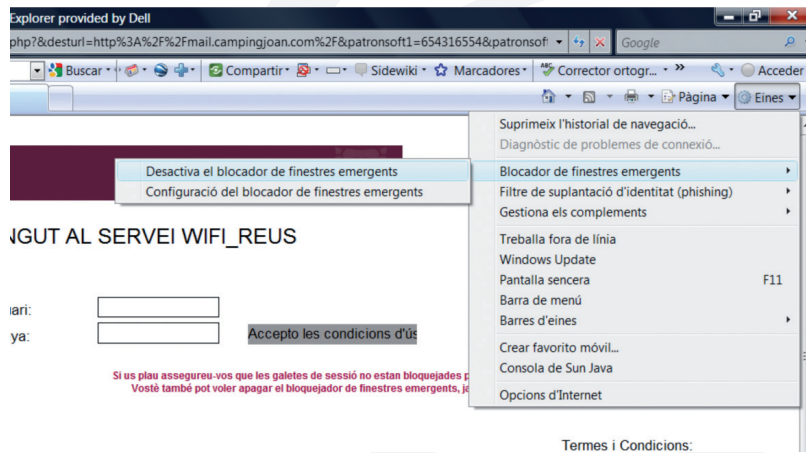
Explorer provided by Dell

php?&desturl=http%3A%2F%2Fmail.campingjoan.com%2F&patronsoft1=654316554&patronsof

Google

Buscar · Compartir · Sidewiki · Marcadores · Corrector ortogr... · » · Acceder

Pàgina · Eines

Suprimeix l'historial de navegació...
Diagnòstic de problemes de connexió...

Desactiva el blocador de finestres emergents
Configuració del blocador de finestres emergents

Blocador de finestres emergents
Filtre de suplantació d'identitat (phishing)
Gestiona els complements

Treballa fora de línia
Windows Update
Pantalla sencera F11
Barra de menú
Barres d'eines

Crear favorito móvil...
Consola de Sun Java

Opcions d'Internet

NGUT AL SERVEI WIFI_REUS

uari:
ya:

Accepto les condicions d'ús

Si us plau assegureu-vos que les galetes de sessió no estan bloquejades p
Vostè també pot voler apagar el bloquejador de finestres emergents, ja

Termes i Condicions: